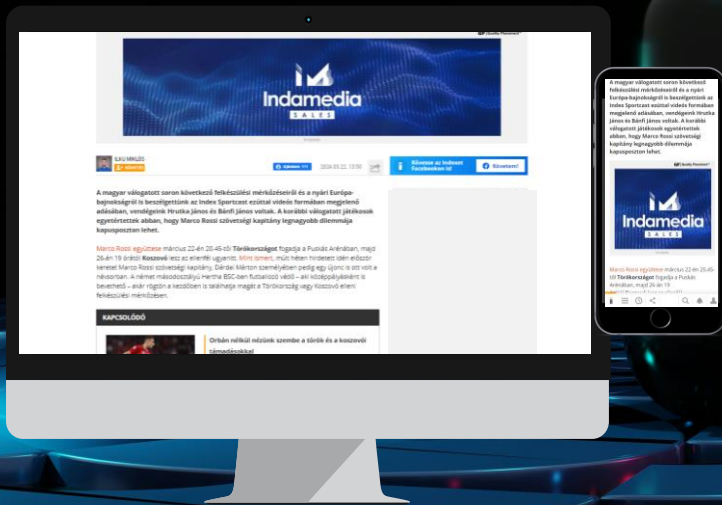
Indamedia
SALES

ILLKU MIKLÓS
KÖVETÉS

Kövesse az Indexet Facebookon is!
Követem!

2024.03.22. 13:50

A magyar válogatott soron következő felkészülési mérkőzéseiről és a nyári Európa-bajnokságról is beszélgettünk az Index Sportcast ezúttal videós formában megjelenő adásában, vendégeink Hrutka János és Bánfi János voltak. A korábbi válogatott játékosok egyetértettek abban, hogy Marco Rossi szövetségi kapitány legnagyobb dilemmája kapusposztan lehet.

Marco Rossi együttese március 22-én 20.45-től Törökországot fogadja a Puskás Arénában, majd 26-án 19 órától Koszovó lesz az ellenfél ugyanitt. Mint ismert, múlt héten hirdetett idén először keretet Marco Rossi szövetségi kapitány, Dárdai Márton személyében pedig egy újonc is ott volt a névsorban. A német másodosztályú Hertha BSC-ben futballozó védő – aki középpályásként is bevethető – akár rögtön a kezdőben is találhatja magát a Törökország vagy Koszovó elleni felkészülési mérkőzésen.

KAPCSOLÓDÓ

Orbán nélkül nézünk szembe a török és a koszovói támadásokkal

A magyar válogatott soron következő felkészülési mérkőzéseiről és a nyári Európa-bajnokságról is beszélgettünk az Index Sportcast ezúttal videós formában megjelenő adásában, vendégeink Hrutka János és Bánfi János voltak. A korábbi válogatott játékosok egyetértettek abban, hogy Marco Rossi szövetségi kapitány legnagyobb dilemmája kapusposztan lehet.

Indamedia
SALES

Marco Rossi együttese március 22-én 20.45-től Törökországot fogadja a Puskás Arénában, majd 26-án 19